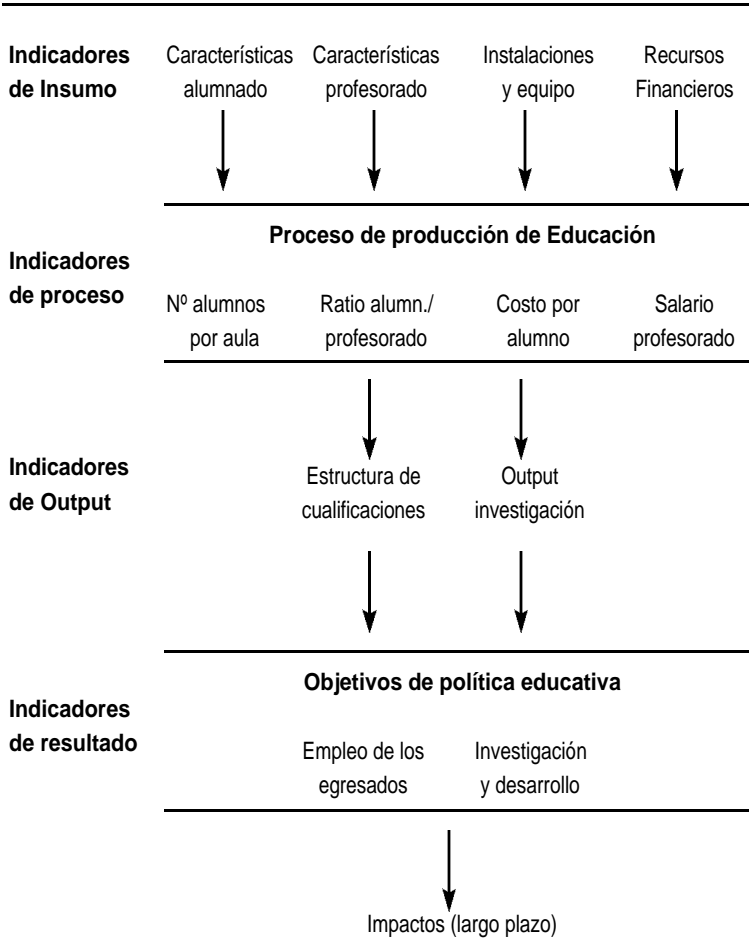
**Indicadores de Insumo**

Características alumnado

Características profesorado

Instalaciones y equipo

Recursos Financieros

**Proceso de producción de Educación**

**Indicadores de proceso**

Nº alumnos por aula

Ratio alumn./ profesorado

Costo por alumno

Salario profesorado

**Indicadores de Output**

Estructura de cualificaciones

Output investigación

**Objetivos de política educativa**

**Indicadores de resultado**

Empleo de los egresados

Investigación y desarrollo

Impactos (largo plazo)